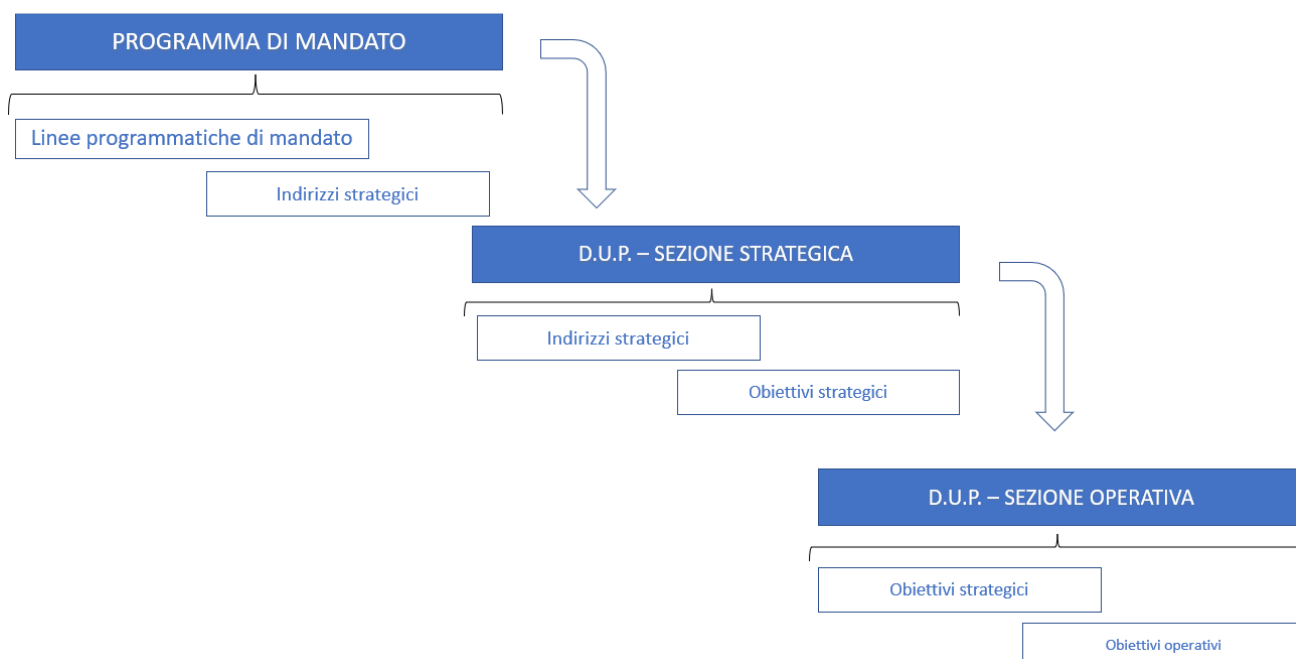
PROGRAMMA DI MANDATO

Linee programmatiche di mandato

Indirizzi strategici

D.U.P. – SEZIONE STRATEGICA

Indirizzi strategici

Obiettivi strategici

D.U.P. – SEZIONE OPERATIVA

Obiettivi strategici

Obiettivi operativi